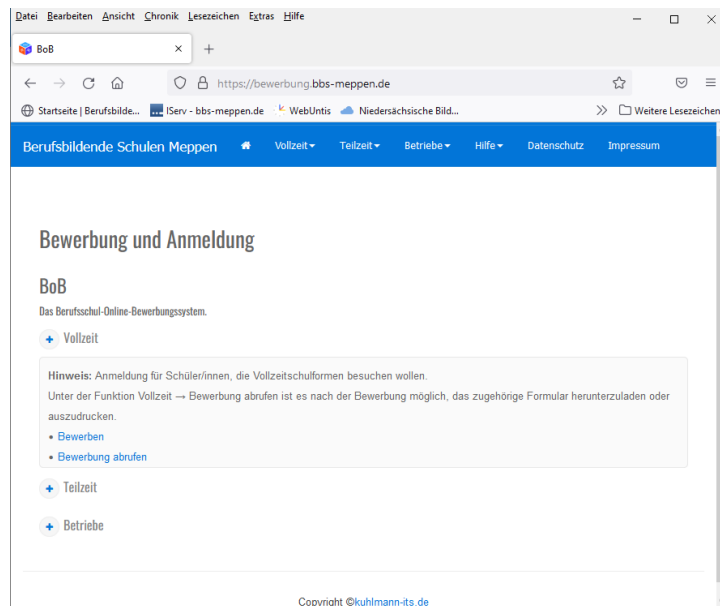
Datei Bearbeiten Ansicht Chronik Lesezeichen Extras Hilfe

BoB ×

https://bewerbung.bbs-meppen.de

Startseite | Berufsbilde... IServ - bbs-meppen.de WebUntis Niedersächsische Bild... Weitere Lesezeichen

Berufsbildende Schulen Meppen Vollzeit Teilzeit Betriebe Hilfe Datenschutz Impressum

Bewerbung und Anmeldung

BoB

Das Berufsschul-Online-Bewerbungssystem.

+ Vollzeit

**Hinweis:** Anmeldung für Schüler/innen, die Vollzeitschulformen besuchen wollen.

Unter der Funktion Vollzeit → Bewerbung abrufen ist es nach der Bewerbung möglich, das zugehörige Formular herunterzuladen oder auszudrucken.

• Bewerben
• Bewerbung abrufen

+ Teilzeit

+ Betriebe

Copyright ©kuhlmann-its.de